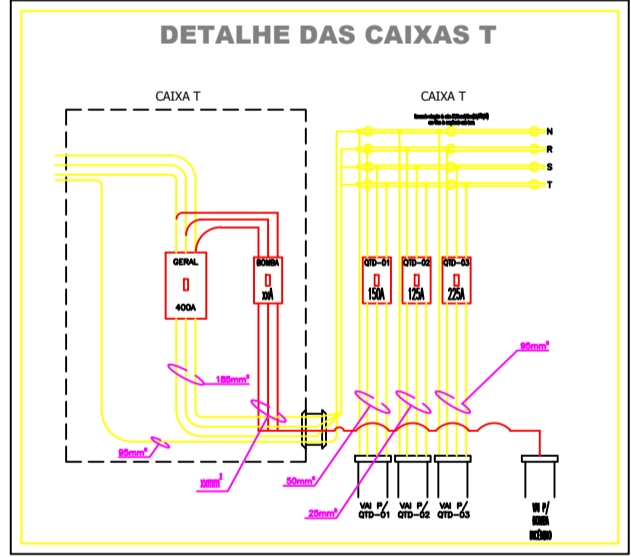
DETALHE DAS CAIXAS T

CAIXA T

CAIXA T

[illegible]

N

R

S

T

GERAL

400A

BOMBA

xxA

QTD-01

150A

QTD-02

125A

QTD-03

225A

185mm²

95mm²

xxmm²

95mm²

50mm²

25mm²

VAI P/ QTD-01

VAI P/ QTD-02

VAI P/ QTD-03

VAI P/ BOMBA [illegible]